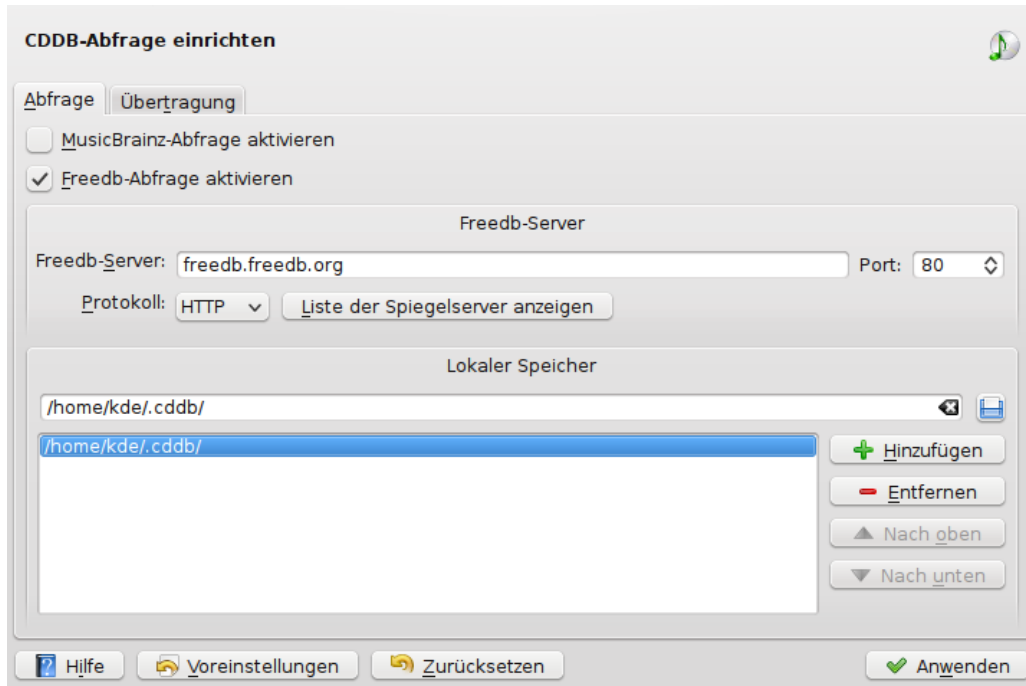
CDDB-Abfrage einrichten

Abfrage | Übertragung

MusicBrainz-Abfrage aktivieren

Freedb-Abfrage aktivieren

Freedb-Server

Freedb-Server: freedb.freedb.org

Port: 80

Protokoll: HTTP

Liste der Spiegelserver anzeigen

Lokaler Speicher

/home/kde/.cddb/

/home/kde/.cddb/

Hinzufügen

Entfernen

Nach oben

Nach unten

Hilfe

Voreinstellungen

Zurücksetzen

Anwenden